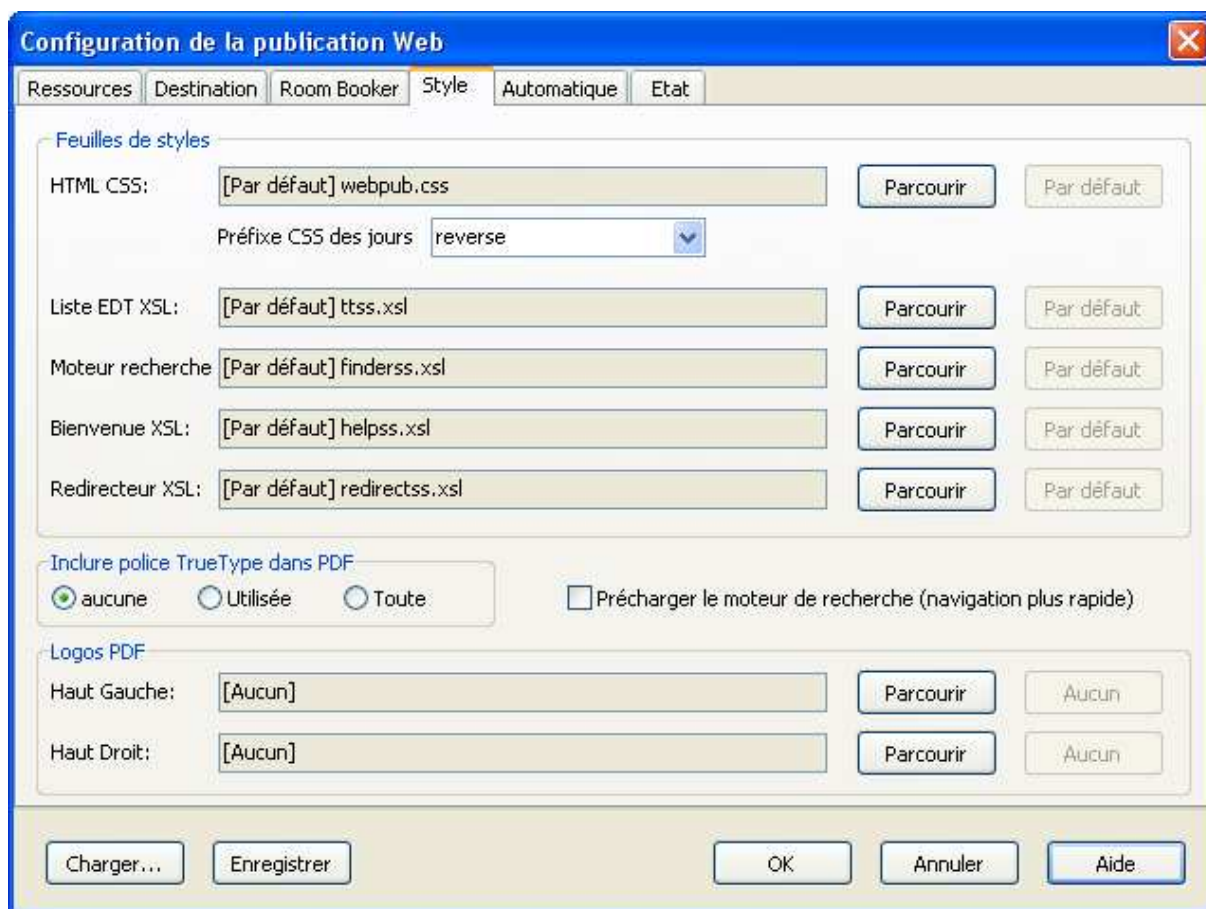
Configuration de la publication Web

Ressources | Destination | Room Booker | Style | Automatique | Etat

Feuilles de styles

HTML CSS: [Par défaut] webpub.css Parcourir Par défaut

Préfixe CSS des jours reverse

Liste EDT XSL: [Par défaut] ttss.xsl Parcourir Par défaut

Moteur recherche [Par défaut] finderss.xsl Parcourir Par défaut

Bienvenue XSL: [Par défaut] helpss.xsl Parcourir Par défaut

Redirecteur XSL: [Par défaut] redirectss.xsl Parcourir Par défaut

Inclure police TrueType dans PDF

aucune Utilisée Toute

Précharger le moteur de recherche (navigation plus rapide)

Logos PDF

Haut Gauche: [Aucun] Parcourir Aucun

Haut Droit: [Aucun] Parcourir Aucun

Charger... Enregistrer OK Annuler Aide